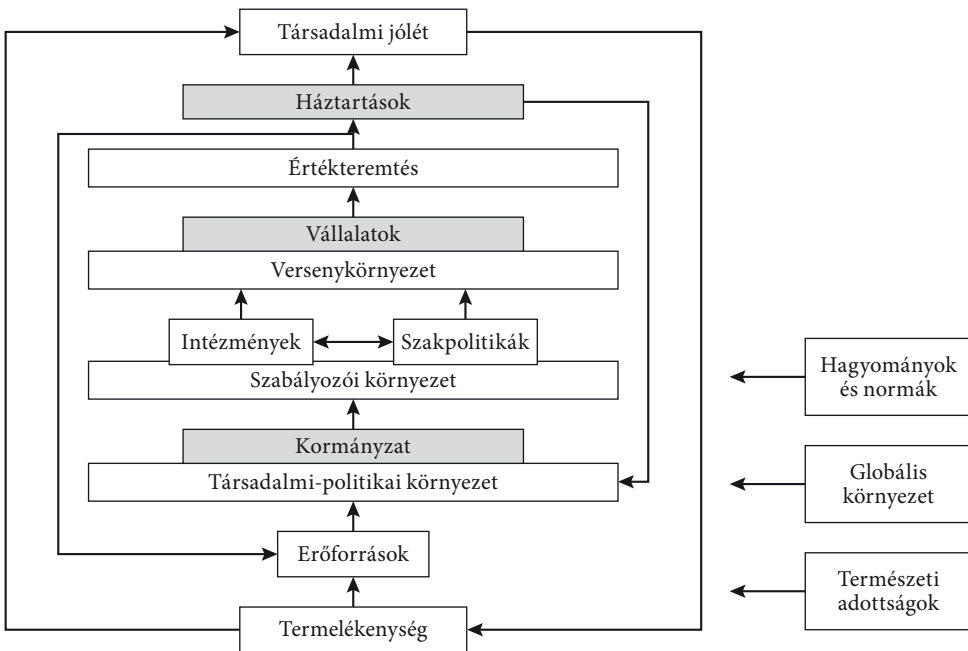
Társadalmi jólét

Háztartások

Értékteremtés

Vállalatok

Versenykörnyezet

Intézmények

Szakpolitikák

Szabályozói környezet

Kormányzat

Társadalmi-politikai környezet

Erőforrások

Termelékenység

Hagyományok és normák

Globális környezet

Természeti adottságok